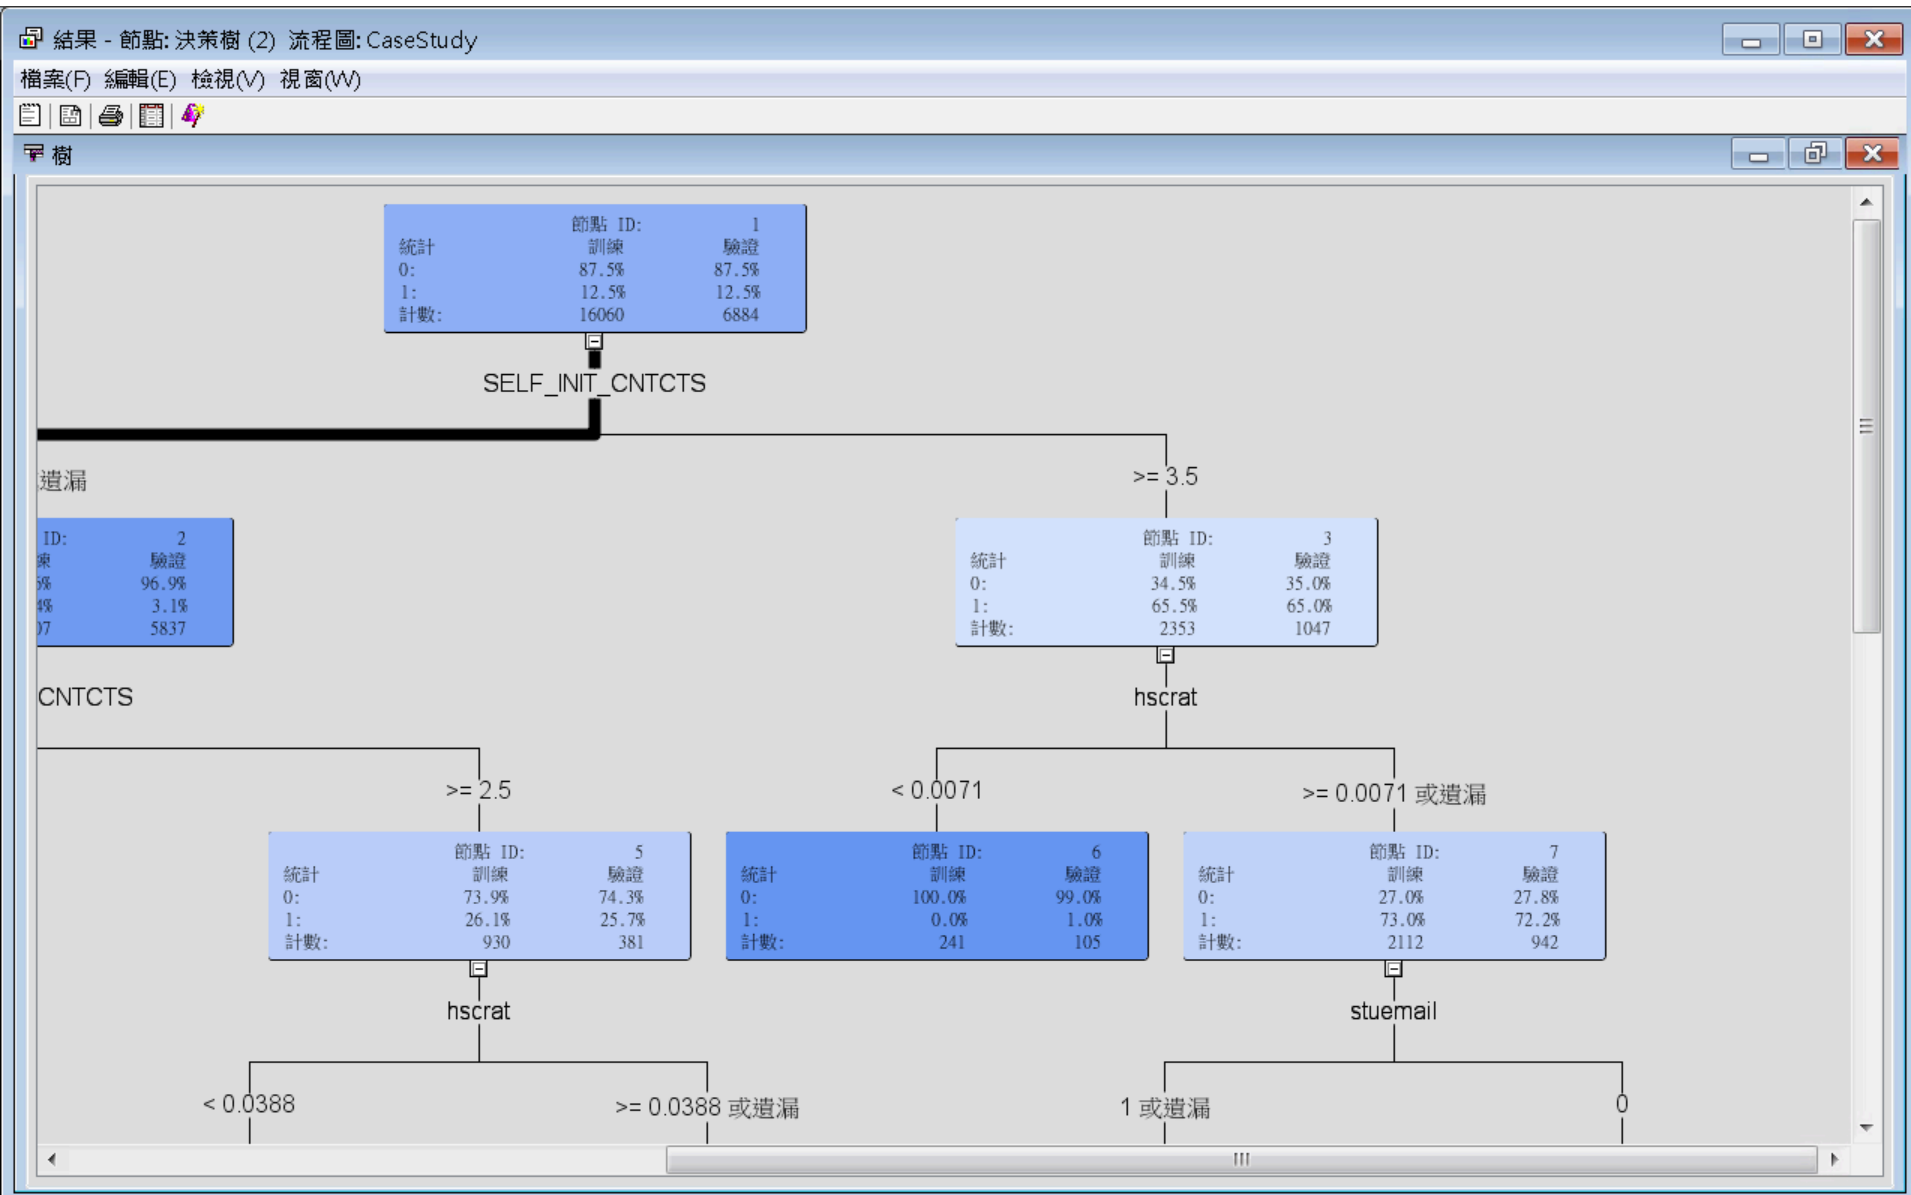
結果 - 節點: 決策樹 (2) 流程圖: CaseStudy

檔案(F) 編輯(E) 檢視(V) 視窗(W)

樹

| 統計 | 節點 ID: 訓練 | 1 驗證 |
|---|---|---|
| 0: | 87.5% | 87.5% |
| 1: | 12.5% | 12.5% |
| 計數: | 16060 | 6884 |

SELF_INIT_CNTCTS

遺漏

>= 3.5

| ID: | 2 |
|---|---|
| 練 | 驗證 |
| 5% | 96.9% |
| 4% | 3.1% |
| 07 | 5837 |

| 統計 | 節點 ID: 訓練 | 3 驗證 |
|---|---|---|
| 0: | 34.5% | 35.0% |
| 1: | 65.5% | 65.0% |
| 計數: | 2353 | 1047 |

CNTCTS

hscrat

>= 2.5

< 0.0071

>= 0.0071 或遺漏

| 統計 | 節點 ID: 訓練 | 5 驗證 |
|---|---|---|
| 0: | 73.9% | 74.3% |
| 1: | 26.1% | 25.7% |
| 計數: | 930 | 381 |

| 統計 | 節點 ID: 訓練 | 6 驗證 |
|---|---|---|
| 0: | 100.0% | 99.0% |
| 1: | 0.0% | 1.0% |
| 計數: | 241 | 105 |

| 統計 | 節點 ID: 訓練 | 7 驗證 |
|---|---|---|
| 0: | 27.0% | 27.8% |
| 1: | 73.0% | 72.2% |
| 計數: | 2112 | 942 |

hscrat

stuemail

< 0.0388

>= 0.0388 或遺漏

1 或遺漏

0